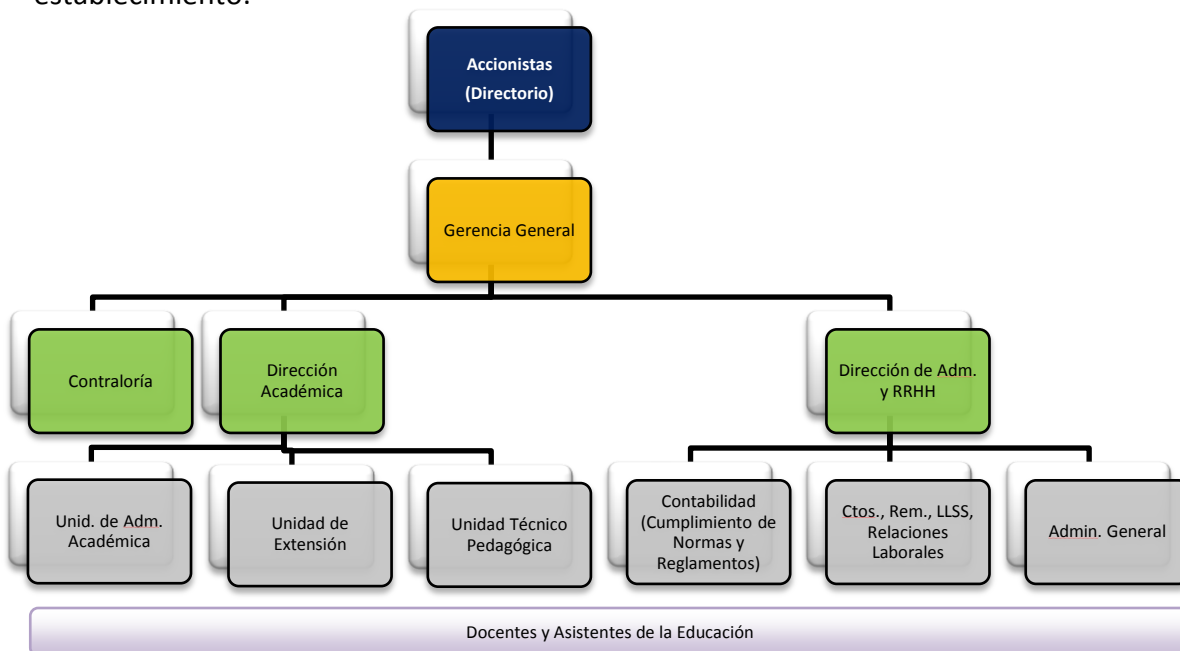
establecimiento.

Accionistas (Directorio)

Gerencia General

Contraloría

Dirección Académica

Dirección de Adm. y RRHH

Unid. de Adm. Académica

Unidad de Extensión

Unidad Técnico Pedagógica

Contabilidad (Cumplimiento de Normas y Reglamentos)

Ctos., Rem., LLSS, Relaciones Laborales

Admin. General

Docentes y Asistentes de la Educación